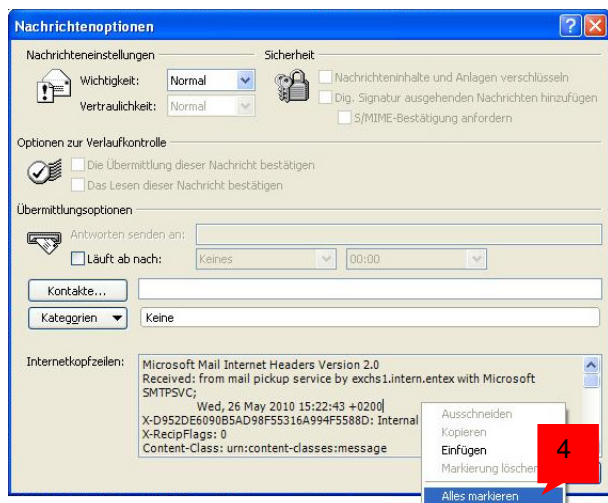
Nachrichtenoptionen

Nachrichteneinstellungen

Wichtigkeit: Normal

Vertraulichkeit: Normal

Sicherheit

Nachrichteninhalte und Anlagen verschlüsseln

Dig. Signatur ausgehenden Nachrichten hinzufügen

S/MIME-Bestätigung anfordern

Optionen zur Verlaufkontrolle

Die Übermittlung dieser Nachricht bestätigen

Das Lesen dieser Nachricht bestätigen

Übermittlungsoptionen

Antworten senden an:

Läuft ab nach: Keines 00:00

Kontakte...

Kategorien Keine

Internetkopfzeilen:

Microsoft Mail Internet Headers Version 2.0
Received: from mail pickup service by exchs1.intern.entex with Microsoft SMTPSVC;
Wed, 26 May 2010 15:22:43 +0200
X-D952DE6090B5AD98F55316A994F5588D: Internal
X-RecipFlags: 0
Content-Class: urn:content-classes:message

Ausschneiden
Kopieren
Einfügen
Markierung löschen
Alles markieren

4